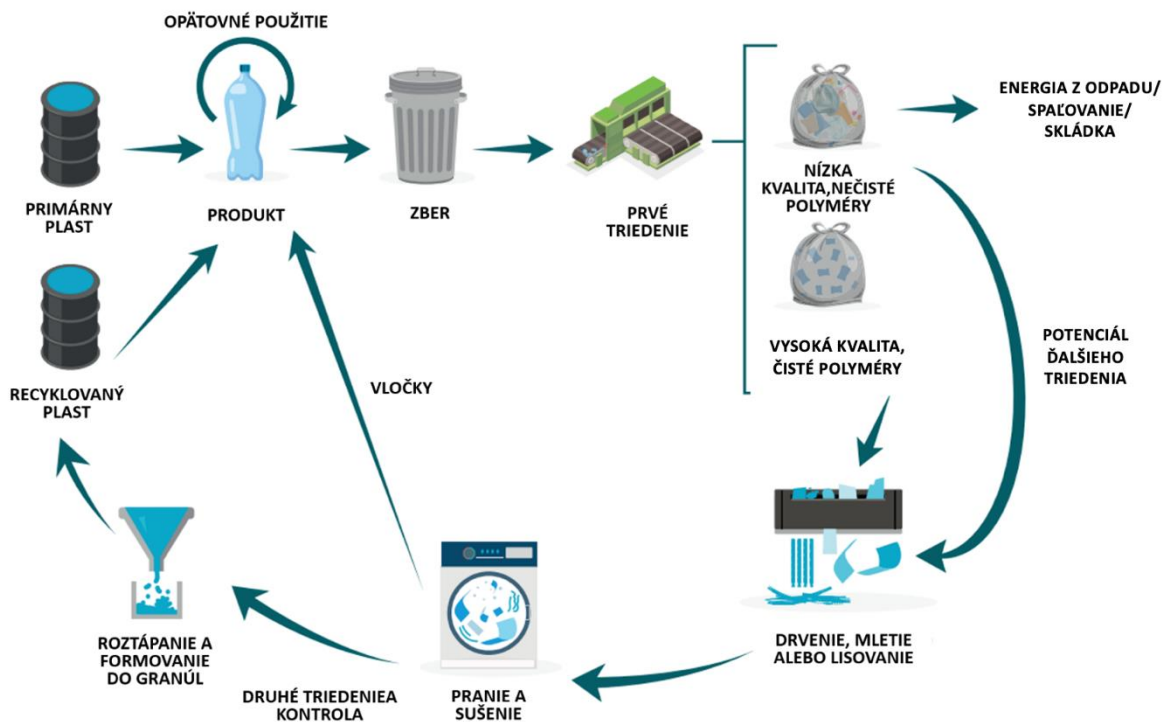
OPÄTOVNÉ POUŽITIE

PRIMÁRNY PLAST

PRODUKT

ZBER

PRVÉ TRIEDENIE

NÍZKA KVALITA,NEČISTÉ POLYMÉRY

ENERGIA Z ODPADU/ SPAĽOVANIE/ SKLÁDKA

VYSOKÁ KVALITA, ČISTÉ POLYMÉRY

POTENCIÁL ĎALŠIEHO TRIEDENIA

RECYKLOVANÝ PLAST

VLOČKY

DRVENIE, MLETIE ALEBO LISOVANIE

ROZTÁPANIE A FORMOVANIE DO GRANÚL

DRUHÉ TRIEDENIEA KONTROLA

PRANIE A SUŠENIE